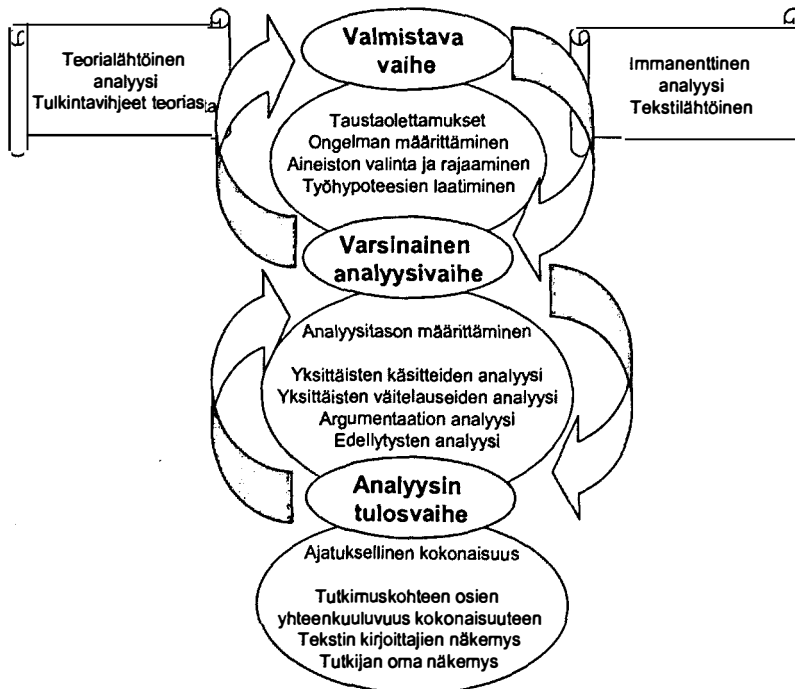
Teorialähtöinen analyysi
Tulkintavihjeet teoriasta

Valmistava vaihe

Immanenttinen analyysi
Tekstilähtöinen

Taustaolettamukset
Ongelman määrittäminen
Aineiston valinta ja rajaaminen
Työhypoteesien laatiminen

Varsinainen analyysivaihe

Analyysitason määrittäminen

Yksittäisten käsitteiden analyysi
Yksittäisten väitelauseiden analyysi
Argumentaation analyysi
Edellytysten analyysi

Analyysin tulosvaihe

Ajatuksellinen kokonaisuus

Tutkimuskohteen osien yhteenkuuluvuus kokonaisuuteen
Tekstin kirjoittajien näkemys
Tutkijan oma näkemys